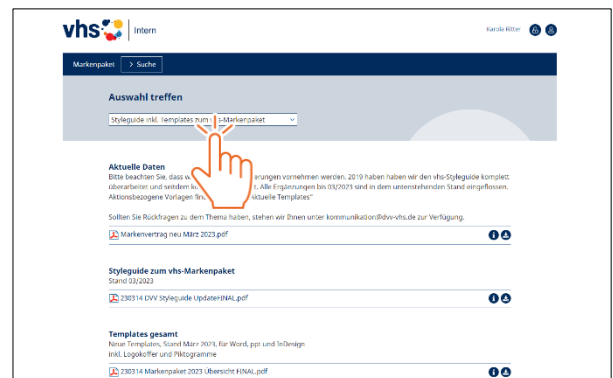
vhs | Intern

Karola Ritter

Markenpaket > Suche

Auswahl treffen

Styleguide inkl. Templates zum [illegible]s-Markenpaket

Aktuelle Daten

Bitte beachten Sie, dass w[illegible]rungen vornehmen werden. 2019 haben haben wir den vhs-Styleguide komplett überarbeitet und seitdem ko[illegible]t. Alle Ergänzungen bis 03/2023 sind in den untenstehenden Stand eingeflossen. Aktionsbezogene Vorlagen fin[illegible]ktuelle Templates"

Sollten Sie Rückfragen zu dem Thema haben, stehen wir Ihnen unter kommunikation@dvv-vhs.de zur Verfügung.

Markenvertrag neu März 2023.pdf

Styleguide zum vhs-Markenpaket

Stand 03/2023

230314 DVV Styleguide UpdateFINAL.pdf

Templates gesamt

Neue Templates, Stand März 2023, für Word, ppt und InDesign inkl. Logokoffer und Piktogramme

230314 Markenpaket 2023 Übersicht FINAL.pdf